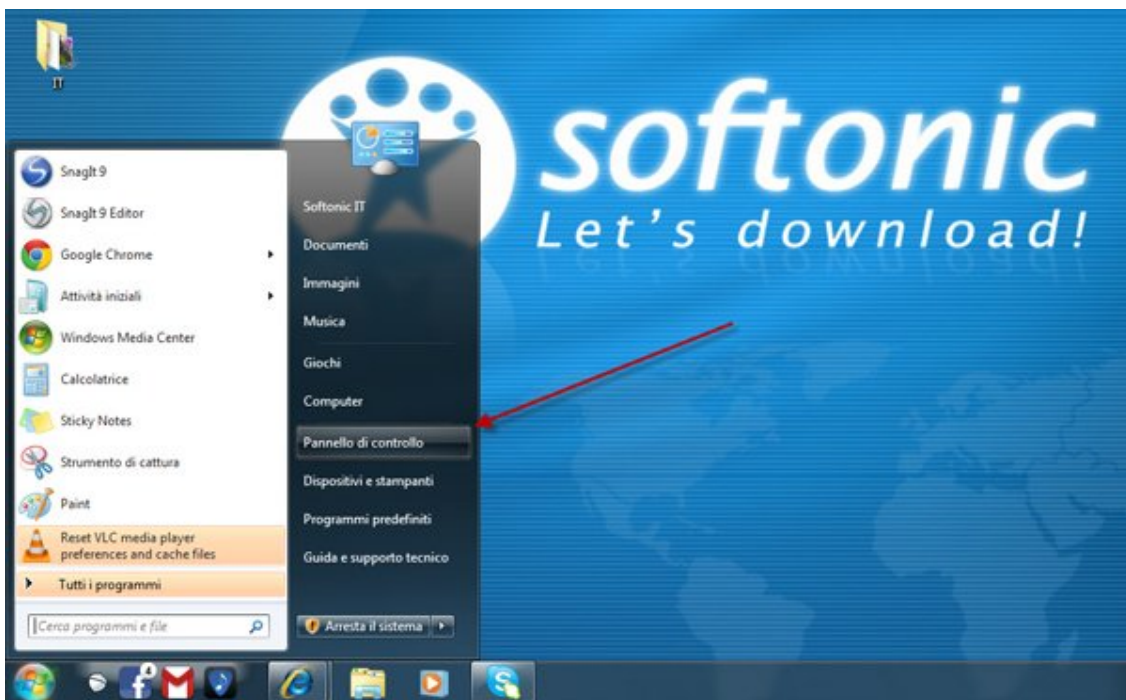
IT

softonic
Let's download!

SnagIt 9
SnagIt 9 Editor
Google Chrome
Attività iniziali
Windows Media Center
Calcolatrice
Sticky Notes
Strumento di cattura
Paint
Reset VLC media player preferences and cache files
Tutti i programmi
Cerca programmi e file

Softonic IT
Documenti
Immagini
Musica
Giochi
Computer
Pannello di controllo
Dispositivi e stampanti
Programmi predefiniti
Guida e supporto tecnico
Arresta il sistema